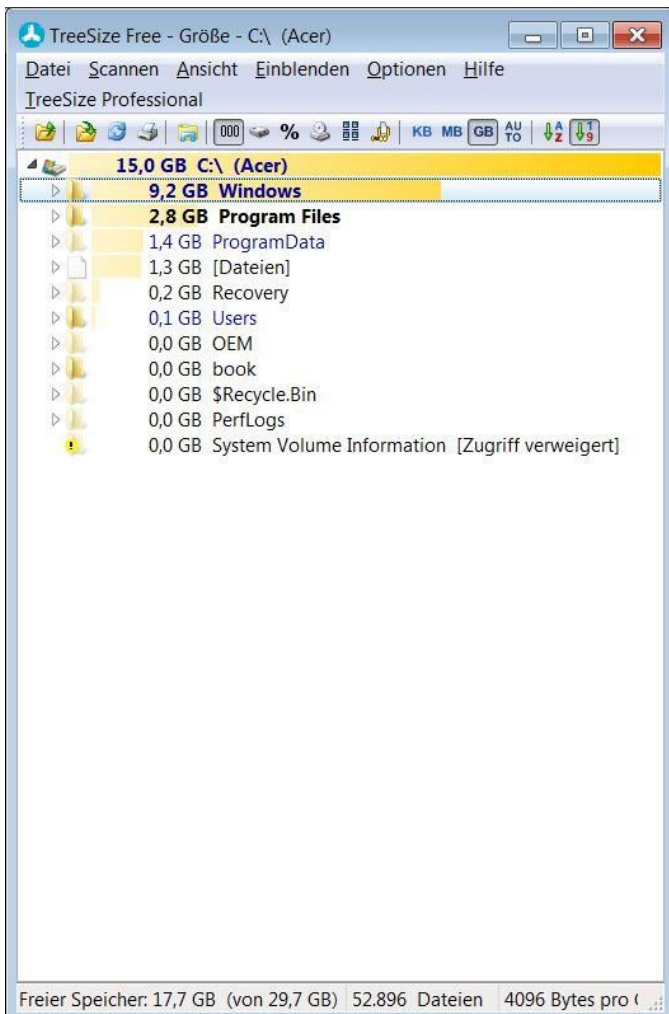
TreeSize Free - Größe - C:\ (Acer)

Datei Scannen Ansicht Einblenden Optionen Hilfe
TreeSize Professional

000 % KB MB GB AU TO

15,0 GB C:\ (Acer)
9,2 GB Windows
2,8 GB Program Files
1,4 GB ProgramData
1,3 GB [Dateien]
0,2 GB Recovery
0,1 GB Users
0,0 GB OEM
0,0 GB book
0,0 GB $Recycle.Bin
0,0 GB PerfLogs
0,0 GB System Volume Information [Zugriff verweigert]

Freier Speicher: 17,7 GB (von 29,7 GB) 52.896 Dateien 4096 Bytes pro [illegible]